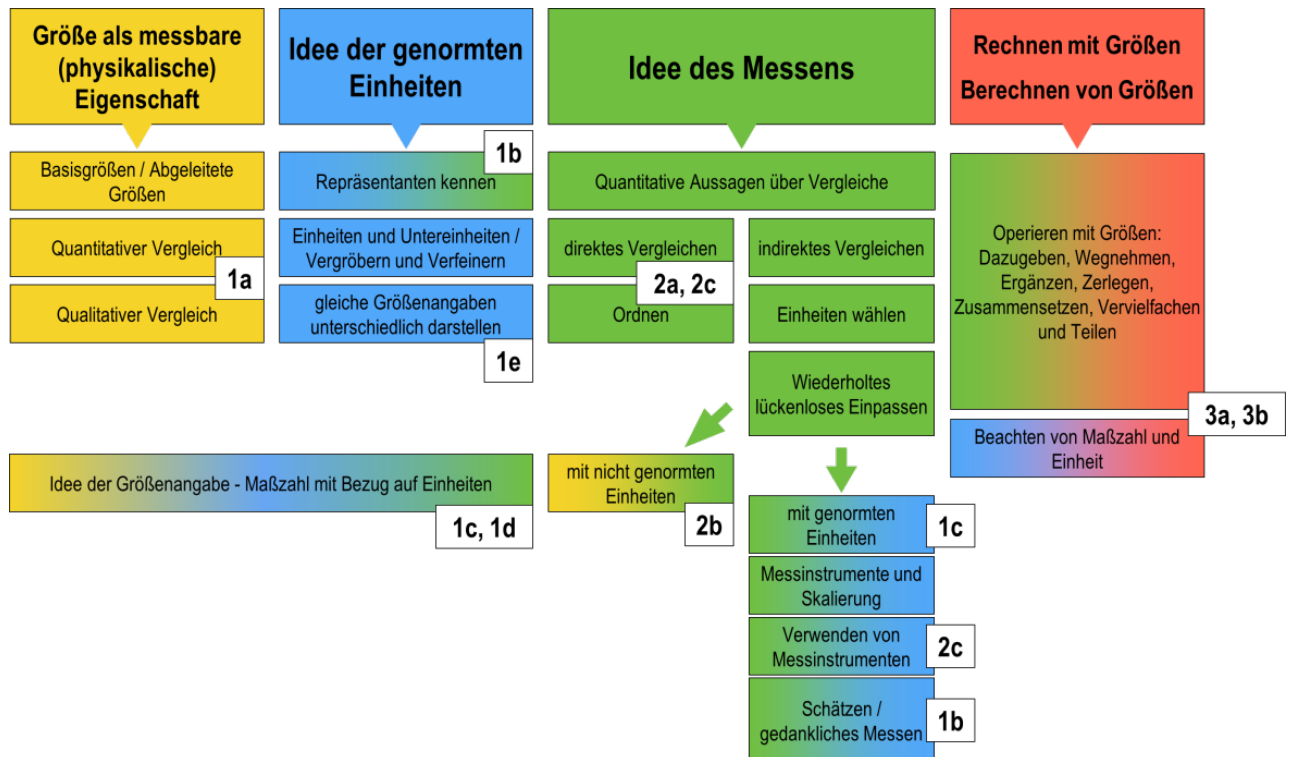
Größe als messbare (physikalische) Eigenschaft

Basisgrößen / Abgeleitete Größen

Quantitativer Vergleich

1a

Qualitativer Vergleich

Idee der genormten Einheiten

1b

Repräsentanten kennen

Einheiten und Untereinheiten / Vergröbern und Verfeinern

gleiche Größenangaben unterschiedlich darstellen

1e

Idee des Messens

Quantitative Aussagen über Vergleiche

direktes Vergleichen

2a, 2c

Ordnen

indirektes Vergleichen

Einheiten wählen

Wiederholtes lückenloses Einpassen

Rechnen mit Größen

Berechnen von Größen

Operieren mit Größen: Dazugeben, Wegnehmen, Ergänzen, Zerlegen, Zusammensetzen, Vervielfachen und Teilen

3a, 3b

Beachten von Maßzahl und Einheit

Idee der Größenangabe - Maßzahl mit Bezug auf Einheiten

1c, 1d

mit nicht genormten Einheiten

2b

mit genormten Einheiten

1c

Messinstrumente und Skalierung

Verwenden von Messinstrumenten

2c

Schätzen / gedankliches Messen

1b